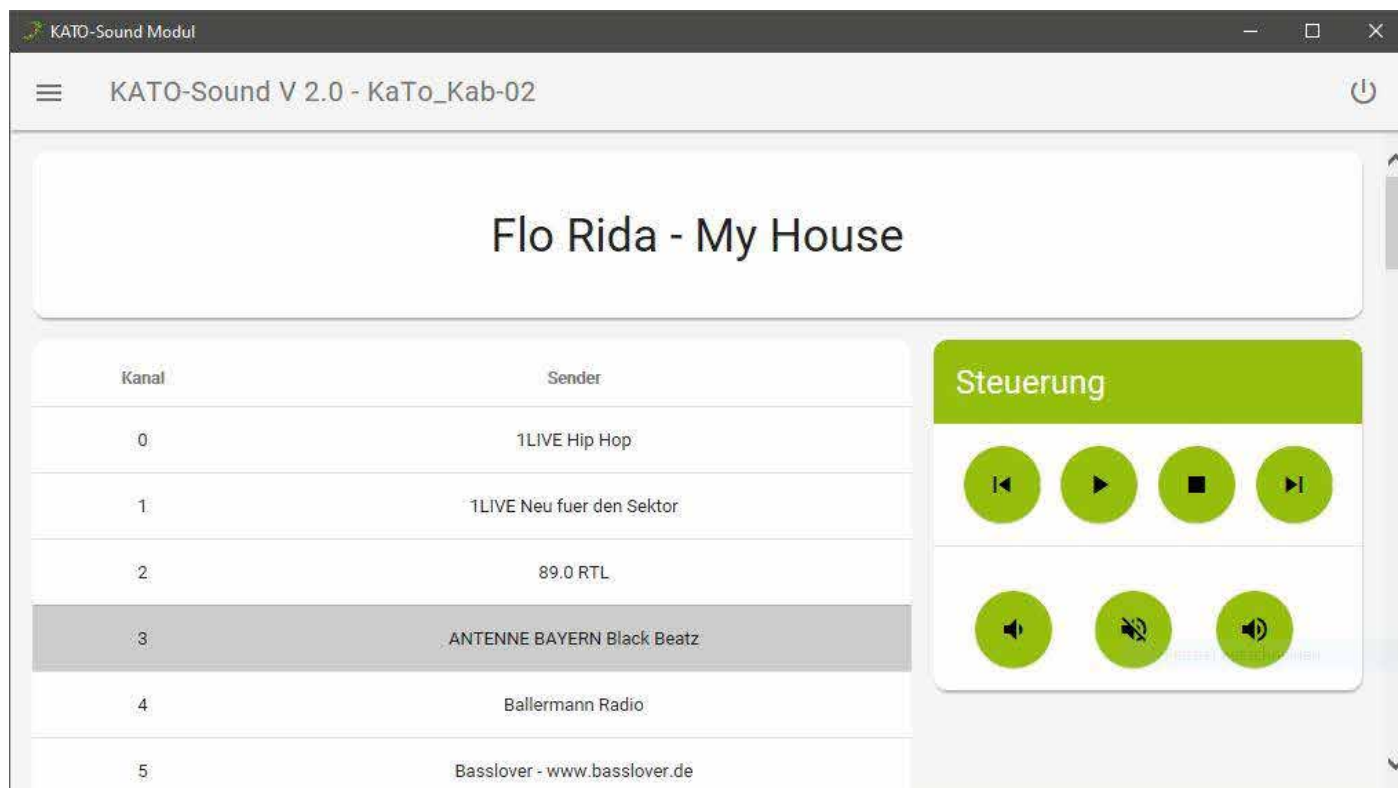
KATO-Sound Modul

KATO-Sound V 2.0 - KaTo_Kab-02

Flo Rida - My House

| Kanal | Sender |
|---|---|
| 0 | 1LIVE Hip Hop |
| 1 | 1LIVE Neu fuer den Sektor |
| 2 | 89.0 RTL |
| 3 | ANTENNE BAYERN Black Beatz |
| 4 | Ballermann Radio |
| 5 | Basslover - www.basslover.de |

Steuerung